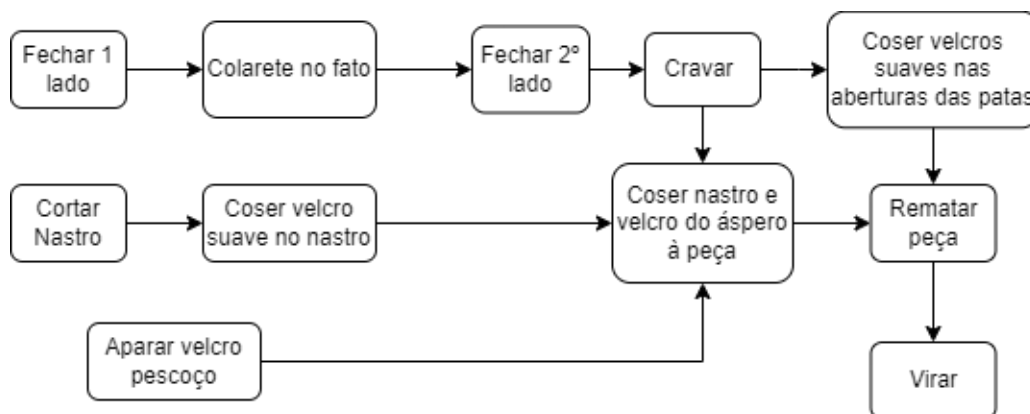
Fechar 1 lado

Colarete no fato

Fechar 2º lado

Cravar

Coser velcros suaves nas aberturas das patas

Cortar Nastro

Coser velcro suave no nastro

Coser nastro e velcro do áspero à peça

Rematar peça

Aparar velcro pescoço

Virar